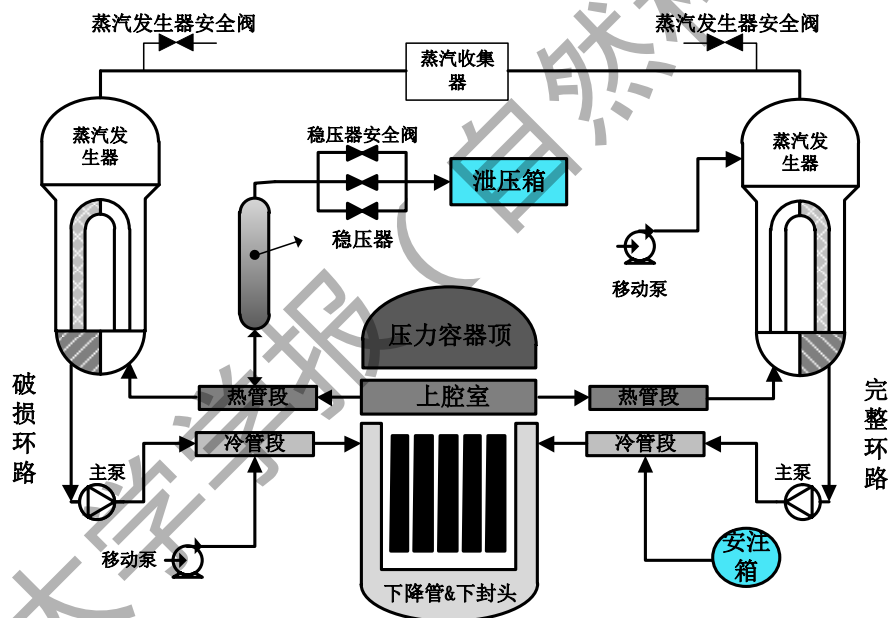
蒸汽发生器安全阀

蒸汽发生器安全阀

蒸汽收集器

蒸汽发生器

蒸汽发生器

稳压器安全阀

泄压箱

稳压器

移动泵

压力容器顶

破损环路

完整环路

热管段

上腔室

热管段

冷管段

冷管段

主泵

主泵

移动泵

安注箱

下降管&下封头